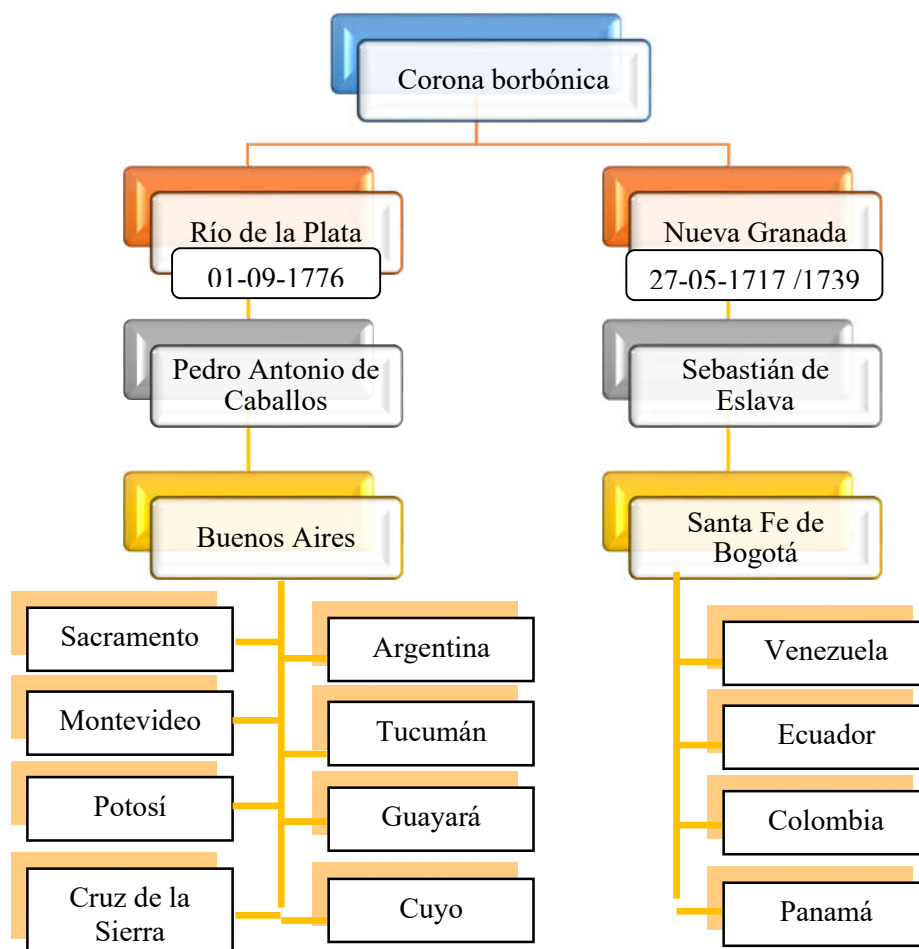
Corona borbónica

Río de la Plata
01-09-1776

Pedro Antonio de Caballos

Buenos Aires

Sacramento
Montevideo
Potosí
Cruz de la Sierra

Argentina
Tucumán
Guayará
Cuyo

Nueva Granada
27-05-1717 /1739

Sebastián de Eslava

Santa Fe de Bogotá

Venezuela
Ecuador
Colombia
Panamá